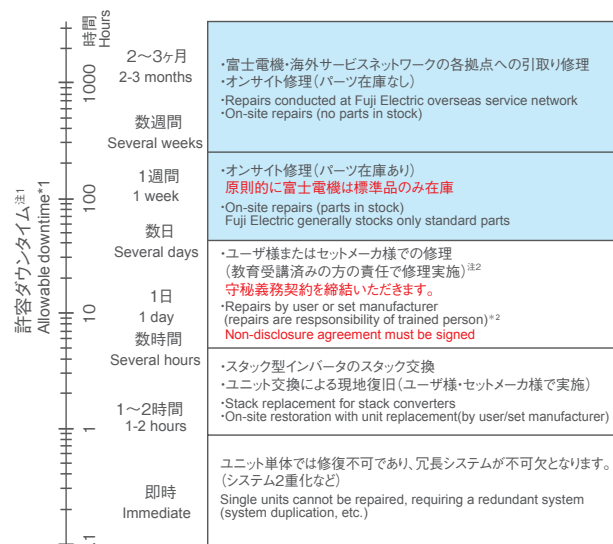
時間
Hours

許容ダウンタイム注1
Allowable downtime*1

1000

100

10

1

2〜3ヶ月
2-3 months

数週間
Several weeks

・富士電機・海外サービスネットワークの各拠点への引取り修理
・オンサイト修理(パーツ在庫なし)
·Repairs conducted at Fuji Electric overseas service network
·On-site repairs (no parts in stock)

1週間
1 week

数日
Several days

・オンサイト修理(パーツ在庫あり)
原則的に富士電機は標準品のみ在庫
·On-site repairs (parts in stock)
Fuji Electric generally stocks only standard parts

1日
1 day

数時間
Several hours

・ユーザ様またはセットメーカ様での修理
(教育受講済みの方の責任で修理実施)注2
守秘義務契約を締結いただきます。
·Repairs by user or set manufacturer
(repairs are respsonsibility of trained person)*2
Non-disclosure agreement must be signed

1〜2時間
1-2 hours

・スタック型インバータのスタック交換
・ユニット交換による現地復旧(ユーザ様・セットメーカ様で実施)
·Stack replacement for stack converters
·On-site restoration with unit replacement(by user/set manufacturer)

即時
Immediate

ユニット単体では修復不可であり、冗長システムが不可欠となります。
(システム2重化など)
Single units cannot be repaired, requiring a redundant system
(system duplication, etc.)

.1